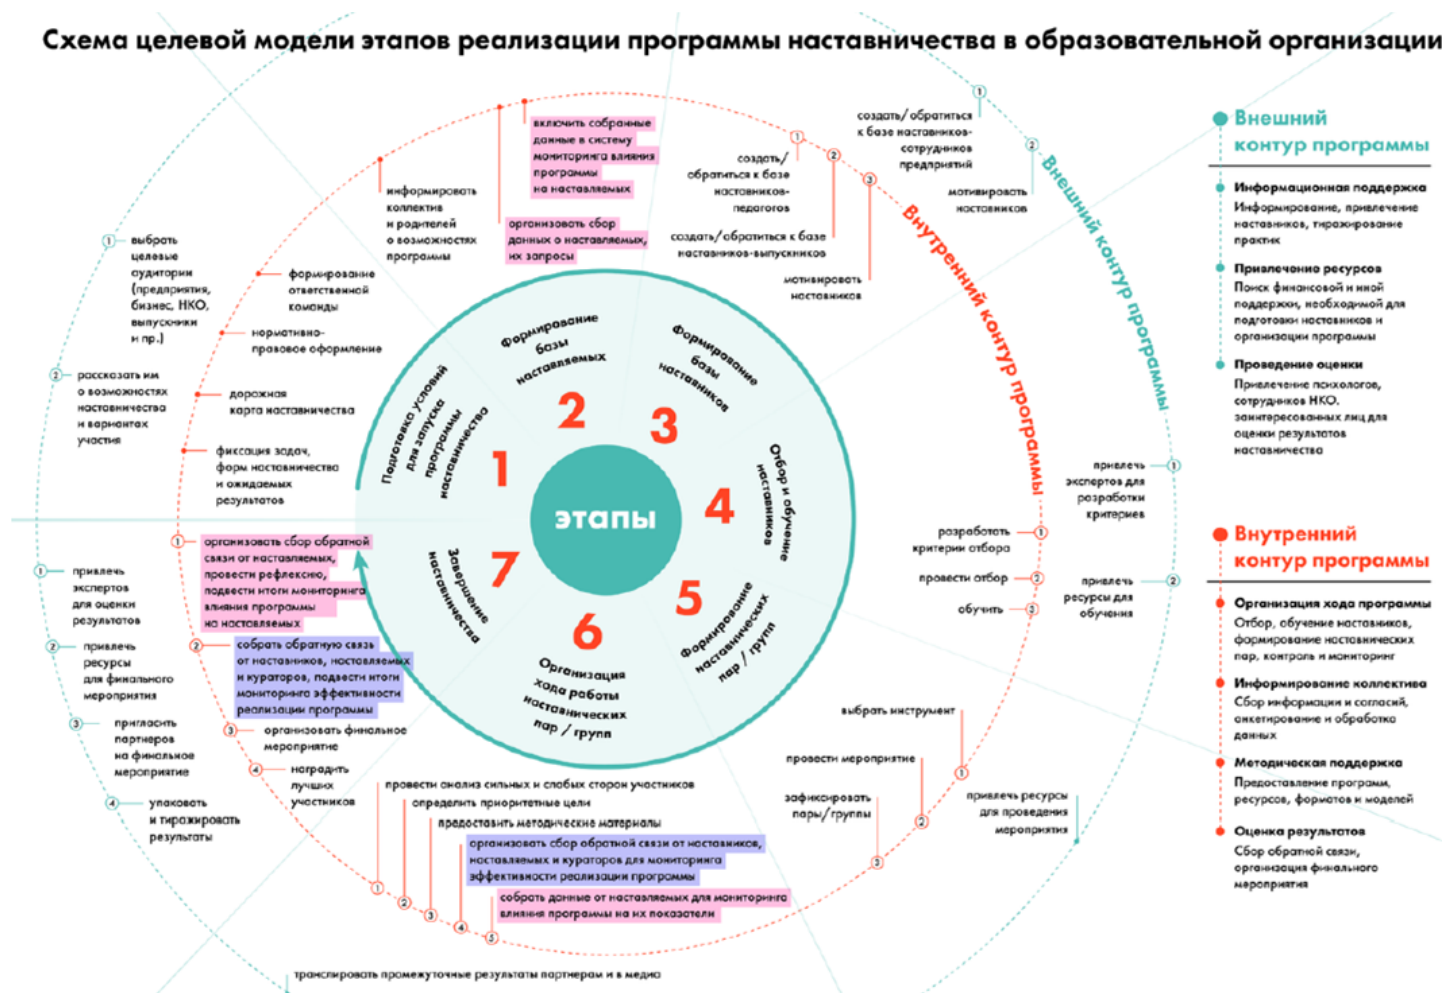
Схема целевой модели этапов реализации программы наставничества в образовательной организации

Внешний контур программы

Информационная поддержка
Информирование, привлечение наставников, тиражирование практик

Привлечение ресурсов
Поиск финансовой и иной поддержки, необходимой для подготовки наставников и организации программы

Проведение оценки
Привлечение психологов, сотрудников НКО, заинтересованных лиц для оценки результатов наставничества

Внутренний контур программы

Организация хода программы
Отбор, обучение наставников, формирование наставнических пар, контроль и мониторинг

Информирование коллектива
Сбор информации и согласий, анкетирование и обработка данных

Методическая поддержка
Предоставление программ, ресурсов, форматов и моделей

Оценка результатов
Сбор обратной связи, организация финального мероприятия

Внутренний контур программы
Внешний контур программы

этапы

1 Подготовка условий для запуска программы наставничества
2 Формирование базы наставляемых
3 Формирование базы наставников
4 Отбор и обучение наставников
5 Формирование наставнических пар / групп
6 Организация хода работы наставнических пар / групп
7 Завершение наставничества

включить собранные данные в систему мониторинга влияния программы на наставляемых
организовать сбор данных о наставляемых, их запросы
информировать коллектив и родителей о возможностях программы
1 создать/обратиться к базе наставников-педагогов
2 создать/обратиться к базе наставников-выпускников
3 мотивировать наставников
1 создать/обратиться к базе наставников-сотрудников предприятий
2 мотивировать наставников
1 выбрать целевые аудитории (предприятия, бизнес, НКО, выпускники и пр.)
2 рассказать им о возможностях наставничества и вариантах участия
формирование ответственной команды
нормативно-правовое оформление
дорожная карта наставничества
фиксация задач, форм наставничества и ожидаемых результатов
1 привлечь экспертов для разработки критериев
2 привлечь ресурсы для обучения
1 разработать критерии отбора
2 провести отбор
3 обучить
1 организовать сбор обратной связи от наставляемых, провести рефлексию, подвести итоги мониторинга влияния программы на наставляемых
2 собрать обратную связь от наставников, наставляемых и кураторов, подвести итоги мониторинга эффективности реализации программы
3 организовать финальное мероприятие
4 наградить лучших участников
1 привлечь экспертов для оценки результатов
2 привлечь ресурсы для финального мероприятия
3 пригласить партнеров на финальное мероприятие
4 упаковать и тиражировать результаты
1 выбрать инструмент
2 провести мероприятие
3 зафиксировать пары/группы
привлечь ресурсы для проведения мероприятия
1 провести анализ сильных и слабых сторон участников
2 определить приоритетные цели
3 предоставить методические материалы
4 организовать сбор обратной связи от наставников, наставляемых и кураторов для мониторинга эффективности реализации программы
5 собрать данные от наставляемых для мониторинга влияния программы на их показатели
транслировать промежуточные результаты партнерам и в медиа